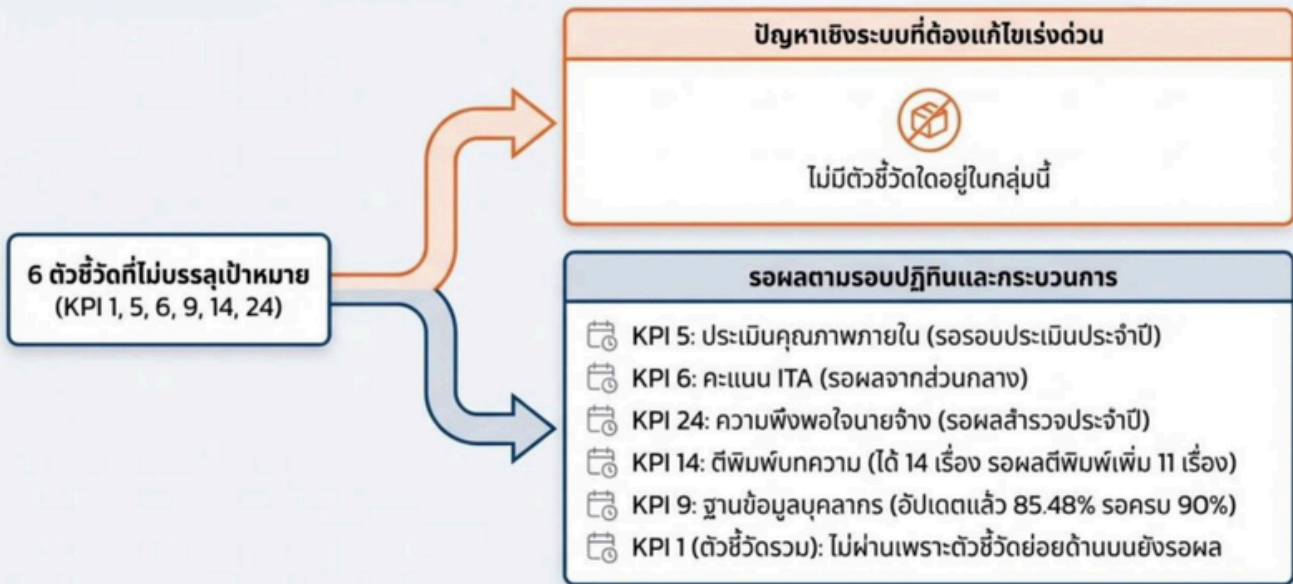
6 ตัวชี้วัดที่ไม่บรรลุเป้าหมาย
(KPI 1, 5, 6, 9, 14, 24)

ปัญหาเชิงระบบที่ต้องแก้ไขเร่งด่วน

ไม่มีตัวชี้วัดใดอยู่ในกลุ่มนี้

รอผลตามรอบปฏิทินและกระบวนการ

KPI 5: ประเมินคุณภาพภายใน (รอรอบประเมินประจำปี)
KPI 6: คะแนน ITA (รอผลจากส่วนกลาง)
KPI 24: ความพึงพอใจนายจ้าง (รอผลสำรวจประจำปี)
KPI 14: ตีพิมพ์บทความ (ได้ 14 เรื่อง รอผลตีพิมพ์เพิ่ม 11 เรื่อง)
KPI 9: ฐานข้อมูลบุคลากร (อัปเดตแล้ว 85.48% รอครบ 90%)
KPI 1 (ตัวชี้วัดรวม): ไม่ผ่านเพราะตัวชี้วัดย่อยด้านบนยังรอผล